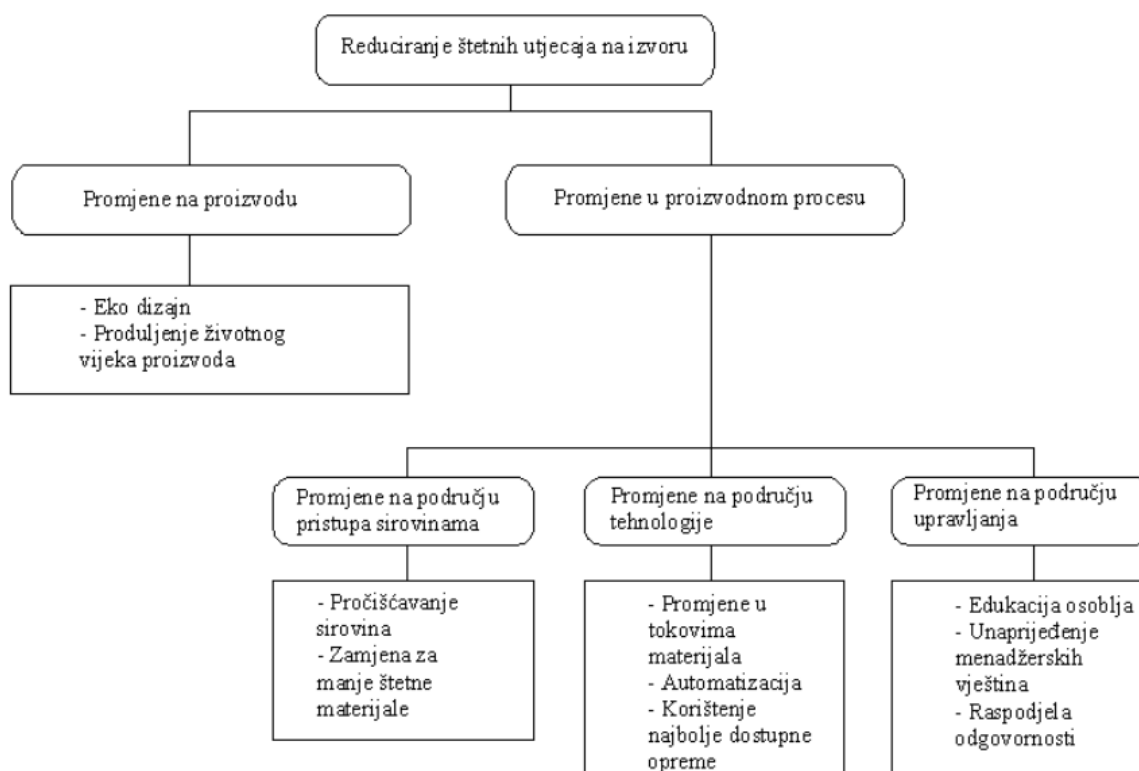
Reduciranje štetnih utjecaja na izvoru

Promjene na proizvodu

- Eko dizajn
- Produljenje životnog vijeka proizvoda

Promjene u proizvodnom procesu

Promjene na području pristupa sirovinama

- Pročišćavanje sirovina
- Zamjena za manje štetne materijale

Promjene na području tehnologije

- Promjene u tokovima materijala
- Automatizacija
- Korištenje najbolje dostupne opreme

Promjene na području upravljanja

- Edukacija osoblja
- Unaprijeđenje menadžerskih vještina
- Raspodjela odgovornosti